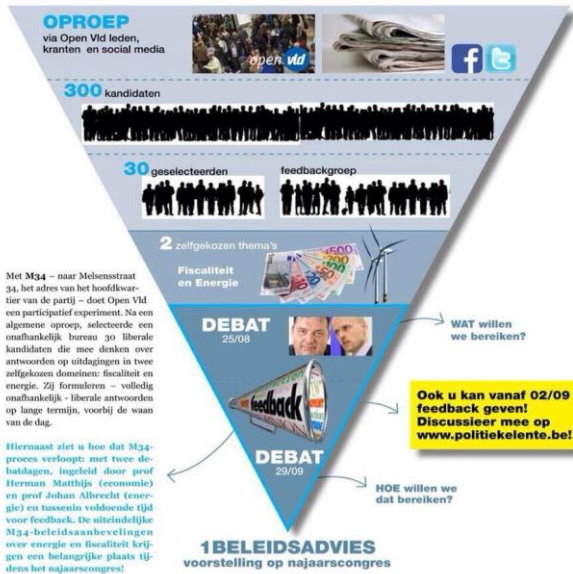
OPROEP
via Open Vld leden, kranten en social media

open vld

300 kandidaten

30 geselecteerden

feedbackgroep

2 zelfgekozen thema's

Fiscaliteit en Energie

DEBAT
25/08

WAT willen we bereiken?

feedback

Ook u kan vanaf 02/09 feedback geven! Discussieer mee op www.politiekelente.be!

DEBAT
29/09

HOE willen we dat bereiken?

1 BELEIDSADVIES
voorstelling op najaarscongres

Met M34 – naar Melsensstraat 34, het adres van het hoofdkwartier van de partij – doet Open Vld een participatief experiment. Na een algemene oproep, selecteerde een onafhankelijk bureau 30 liberale kandidaten die mee denken over antwoorden op uitdagingen in twee zelfgekozen domeinen: fiscaliteit en energie. Zij formuleren – volledig onafhankelijk - liberale antwoorden op lange termijn, voorbij de waan van de dag.

Hiernaast ziet u hoe dat M34-proces verloopt: met twee debatdagen, ingeleid door prof Herman Matthijs (economie) en prof Johan Albrecht (energie) en tussenin voldoende tijd voor feedback. De uiteindelijke M34-beleidsaanbevelingen over energie en fiscaliteit krijgen een belangrijke plaats tijdens het najaarscongres!